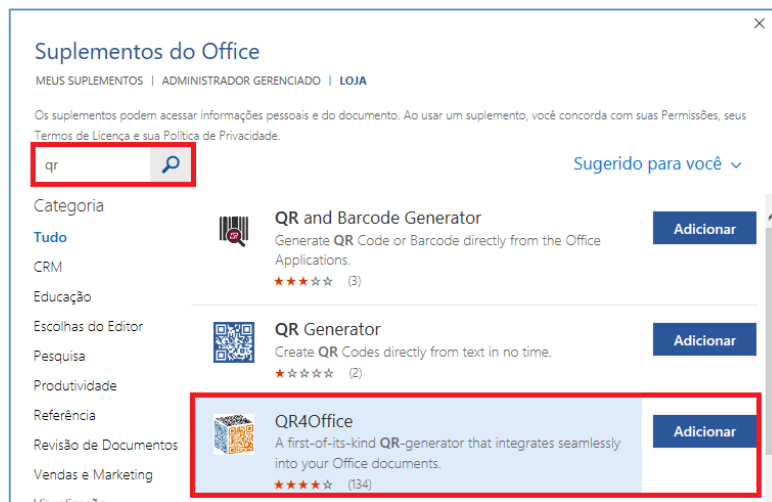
×

Suplementos do Office

MEUS SUPLEMENTOS | ADMINISTRADOR GERENCIADO | LOJA

Os suplementos podem acessar informações pessoais e do documento. Ao usar um suplemento, você concorda com suas Permissões, seus Termos de Licença e sua Política de Privacidade.

qr

Sugerido para você ∨

Categoria

Tudo

CRM

Educação

Escolhas do Editor

Pesquisa

Produtividade

Referência

Revisão de Documentos

Vendas e Marketing

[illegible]

QR and Barcode Generator
Generate QR Code or Barcode directly from the Office Applications.
★★★☆☆ (3)
Adicionar

QR Generator
Create QR Codes directly from text in no time.
★☆☆☆☆ (2)
Adicionar

QR4Office
A first-of-its-kind QR-generator that integrates seamlessly into your Office documents.
★★★★☆ (134)
Adicionar